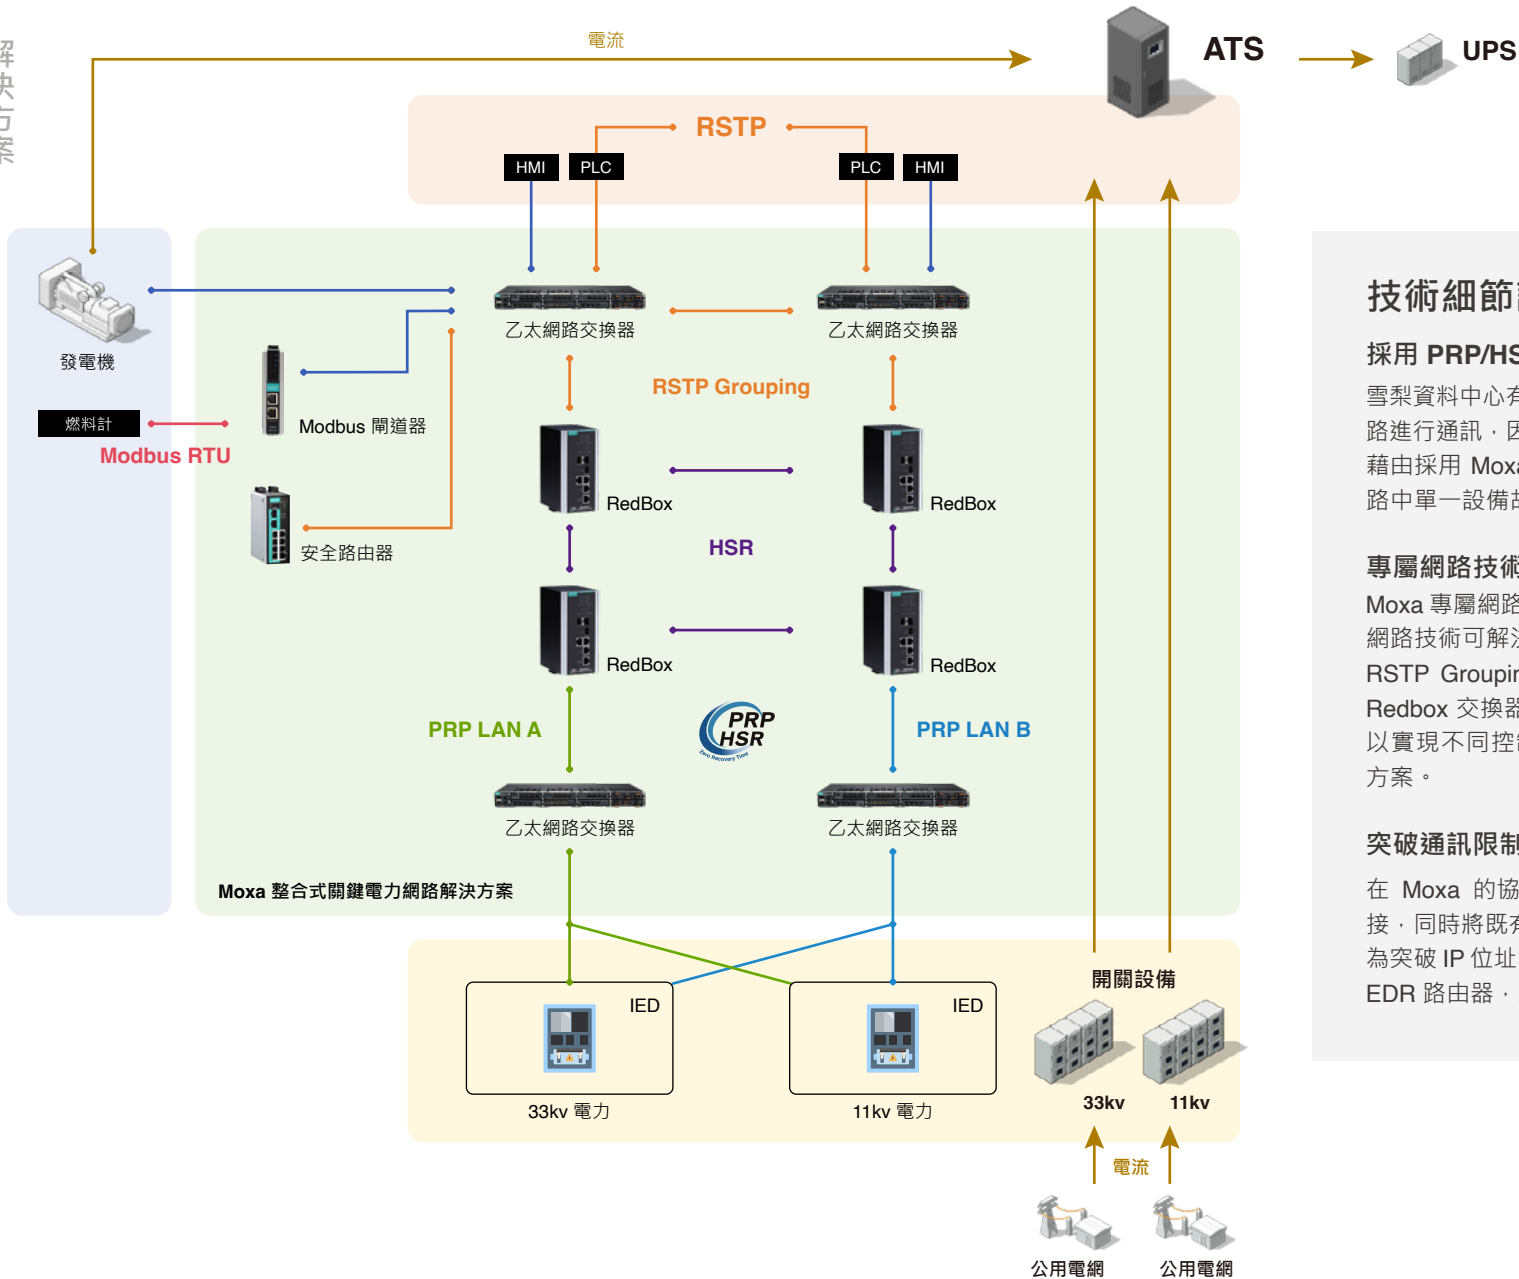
解決方案

電流

ATS

UPS

RSTP

HMI PLC PLC HMI

發電機

燃料計

Modbus RTU

Modbus 閘道器

安全路由器

乙太網路交換器

乙太網路交換器

RSTP Grouping

RedBox

RedBox

HSR

RedBox

RedBox

PRP LAN A

PRP HSR Zero Recovery Time

PRP LAN B

乙太網路交換器

乙太網路交換器

Moxa 整合式關鍵電力網路解決方案

IED

33kv 電力

IED

11kv 電力

開關設備

33kv

11kv

電流

公用電網

公用電網

技術細節

採用 PRP/HS

雪梨資料中心有路進行通訊，因藉由採用 Mox路中單一設備故

專屬網路技術

Moxa 專屬網路網路技術可解決RSTP Groupin Redbox 交換器以實現不同控制方案。

突破通訊限制

在 Moxa 的協接，同時將既有為突破 IP 位址EDR 路由器，